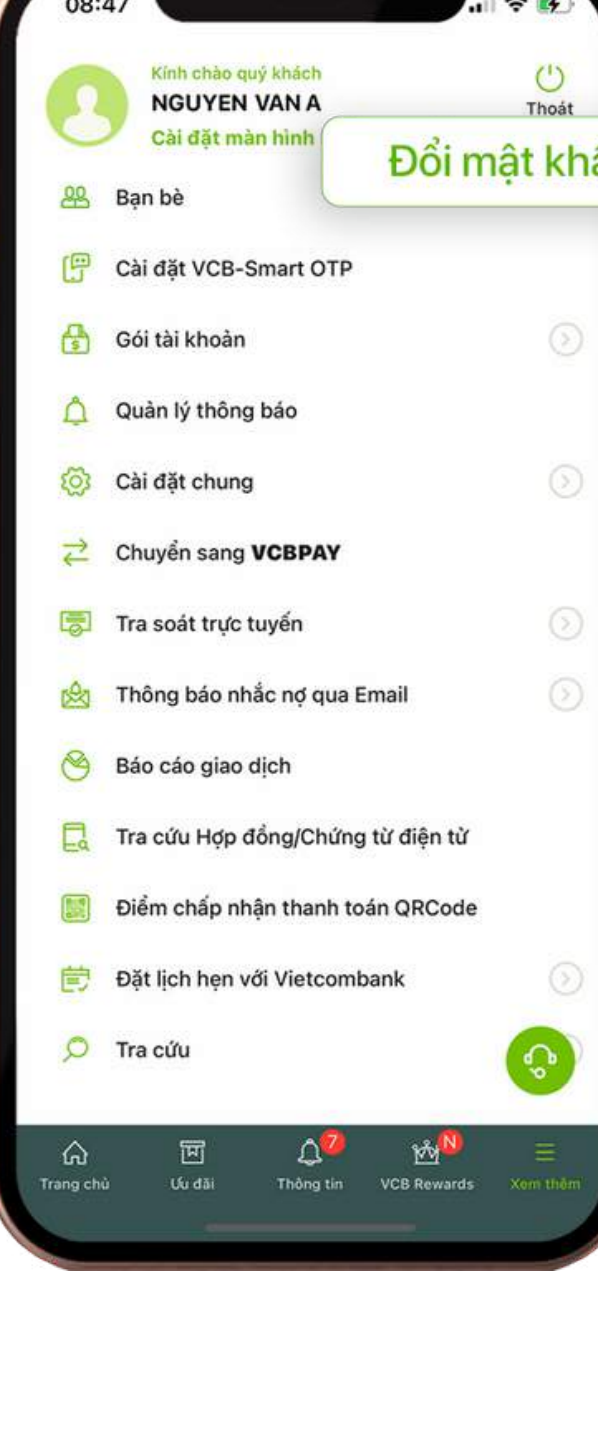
08:47

Kính chào quý khách
NGUYEN VAN A
Cài đặt màn hình

Thoát

Đổi mật khẩ

Bạn bè

Cài đặt VCB-Smart OTP

Gói tài khoản

Quản lý thông báo

Cài đặt chung

Chuyển sang VCBPAY

Tra soát trực tuyến

Thông báo nhắc nợ qua Email

Báo cáo giao dịch

Tra cứu Hợp đồng/Chứng từ điện tử

Điểm chấp nhận thanh toán QRCode

Đặt lịch hẹn với Vietcombank

Tra cứu

Trang chủ
Ưu đãi
7
Thông tin
N
VCB Rewards
Xem thêm